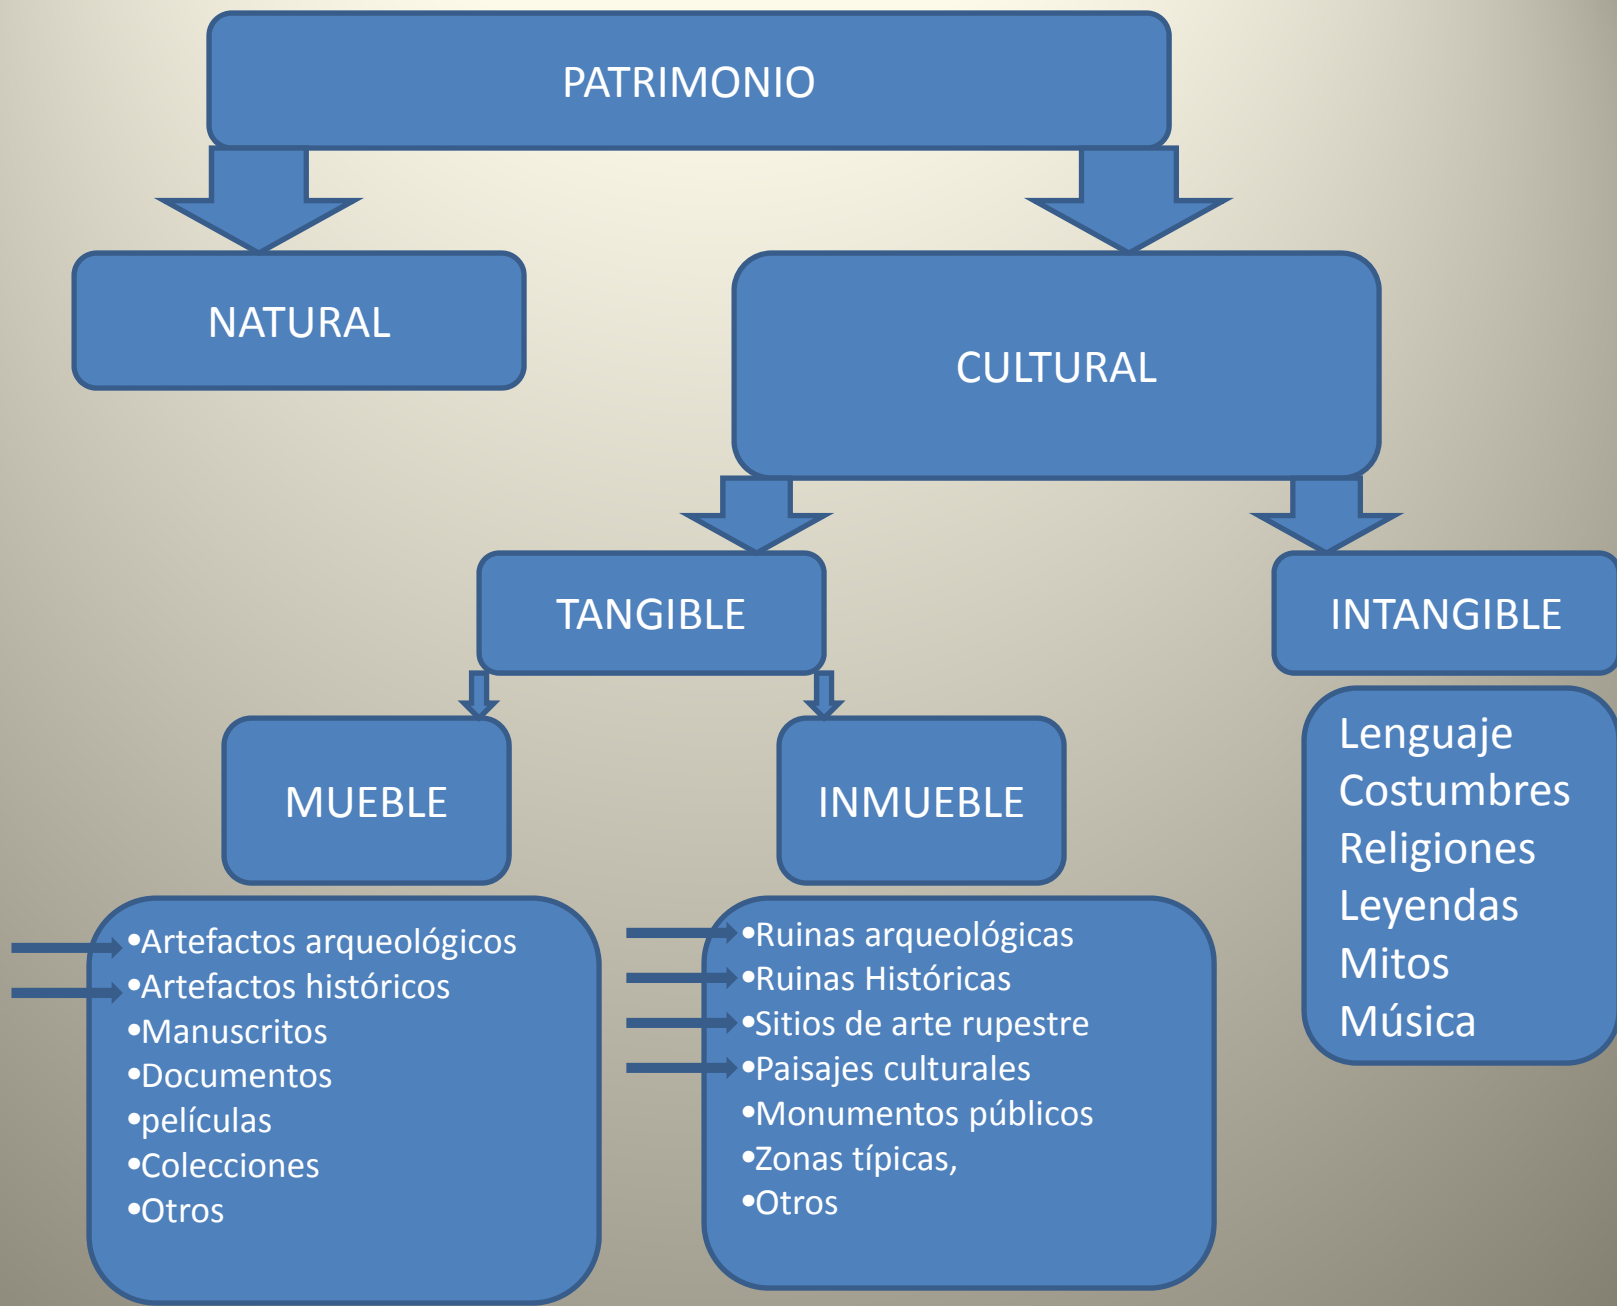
PATRIMONIO

NATURAL

CULTURAL

TANGIBLE

INTANGIBLE

MUEBLE

INMUEBLE

Lenguaje
Costumbres
Religiones
Leyendas
Mitos
Música

•Artefactos arqueológicos
•Artefactos históricos
•Manuscritos
•Documentos
•películas
•Colecciones
•Otros

•Ruinas arqueológicas
•Ruinas Históricas
•Sitios de arte rupestre
•Paisajes culturales
•Monumentos públicos
•Zonas típicas,
•Otros